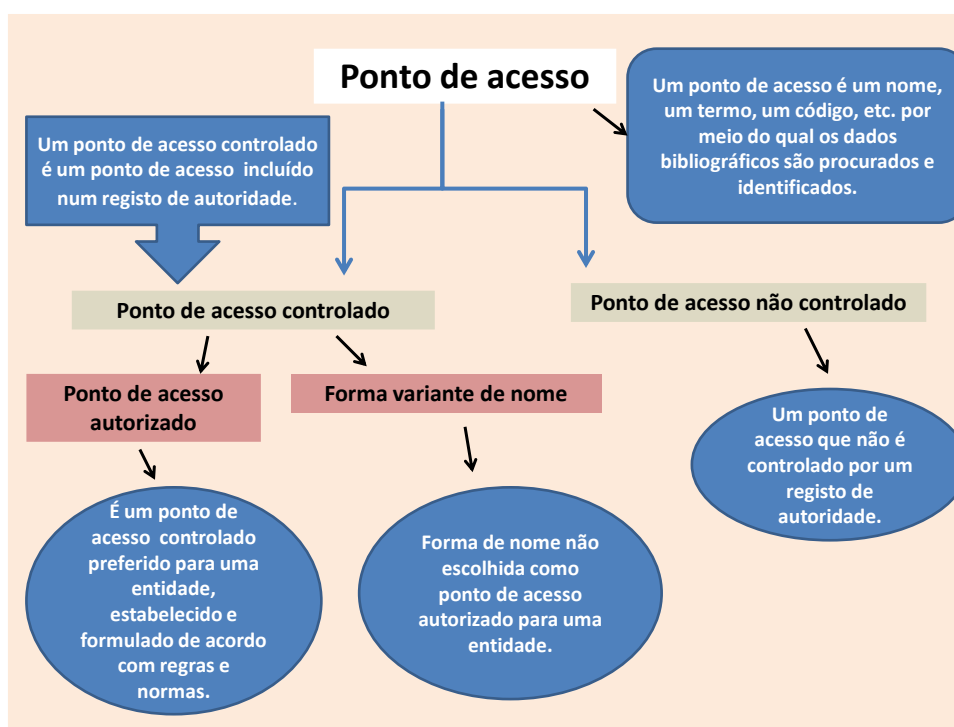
Ponto de acesso

Um ponto de acesso é um nome, um termo, um código, etc. por meio do qual os dados bibliográficos são procurados e identificados.

Um ponto de acesso controlado é um ponto de acesso incluído num registo de autoridade.

Ponto de acesso controlado

Ponto de acesso não controlado

Ponto de acesso autorizado

Forma variante de nome

Um ponto de acesso que não é controlado por um registo de autoridade.

É um ponto de acesso controlado preferido para uma entidade, estabelecido e formulado de acordo com regras e normas.

Forma de nome não escolhida como ponto de acesso autorizado para uma entidade.